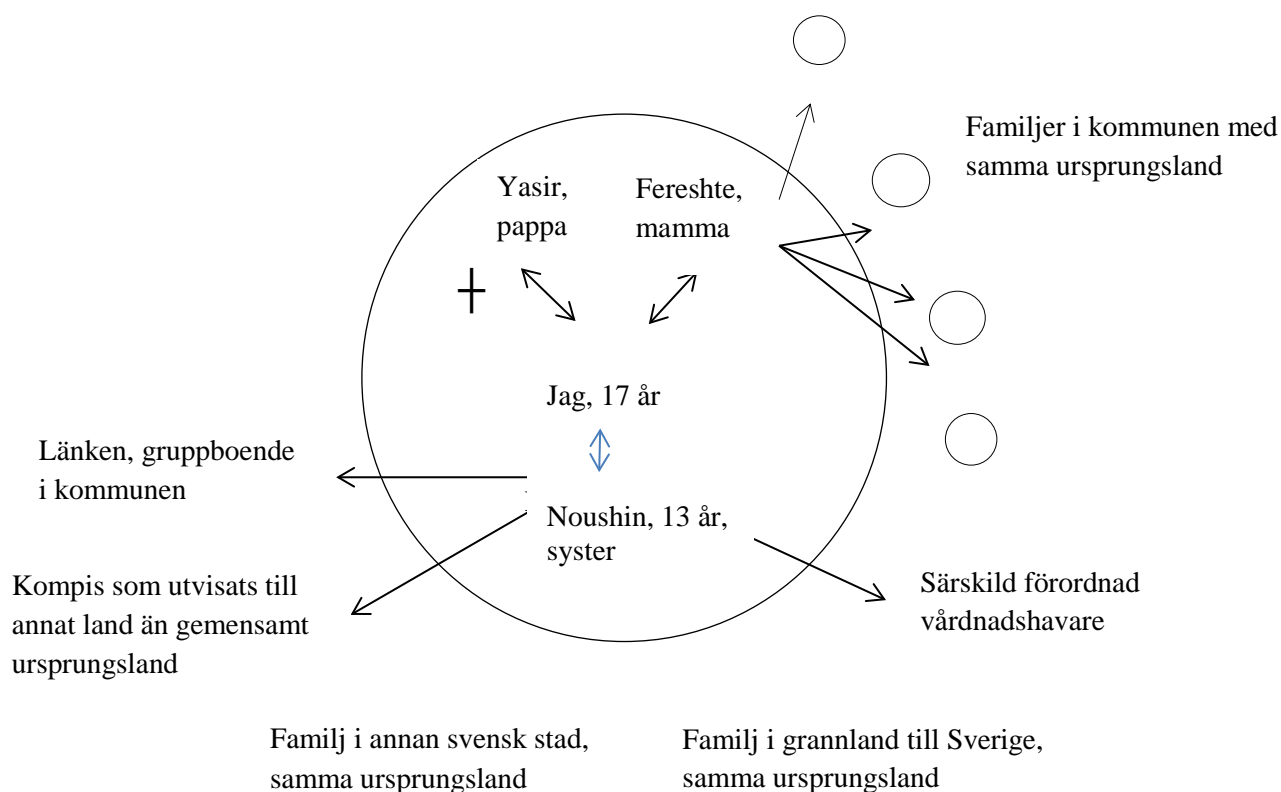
Familjer i kommunen med samma ursprungsland

Yasir, pappa

Fereshte, mamma

+

Jag, 17 år

Länken, gruppboende i kommunen

Noushin, 13 år, syster

Kompis som utvisats till annat land än gemensamt ursprungsland

Särskild förordnad vårdnadshavare

Familj i annan svensk stad, samma ursprungsland

Familj i grannland till Sverige, samma ursprungsland